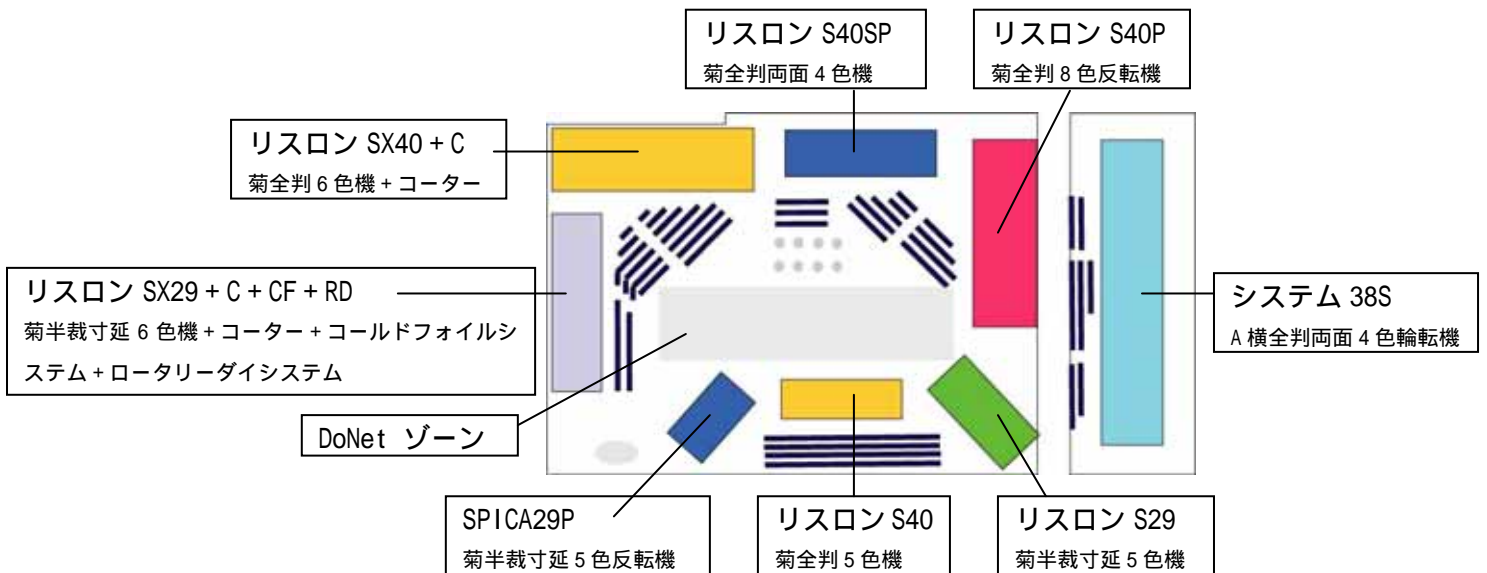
リスロン S40SP
菊全判両面 4 色機

リスロン S40P
菊全判 8 色反転機

リスロン SX40 + C
菊全判 6 色機 + コーター

リスロン SX29 + C + CF + RD
菊半裁寸延 6 色機 + コーター + コールドフォイルシステム + ロータリーダイシステム

システム 38S
A 横全判両面 4 色輪転機

DoNet ゾーン

SPICA29P
菊半裁寸延 5 色反転機

リスロン S40
菊全判 5 色機

リスロン S29
菊半裁寸延 5 色機